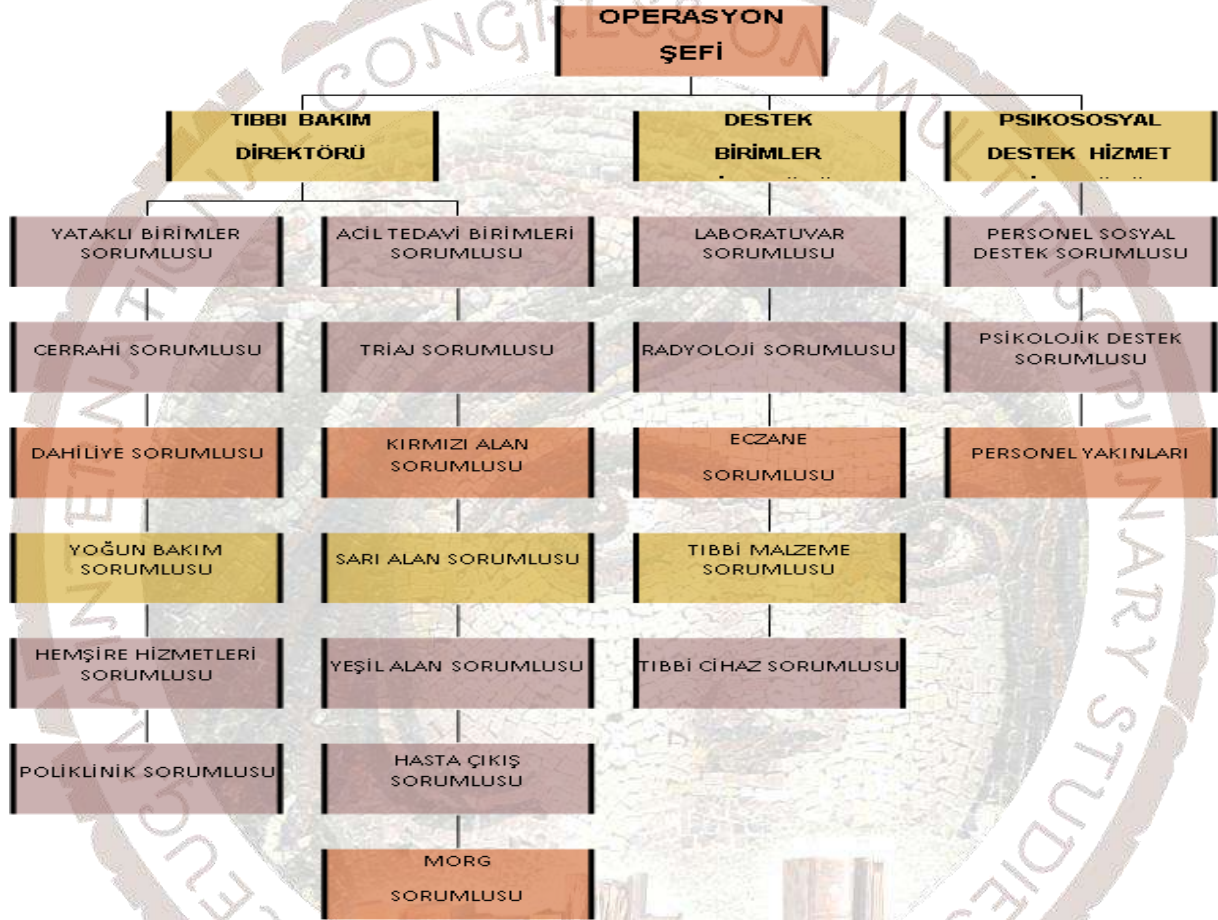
OPERASYON ŞEFİ

TIBBI BAKIM DİREKTÖRÜ

DESTEK BİRİMLER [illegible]

PSİKOSOSYAL DESTEK HİZMET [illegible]

YATAKLI BİRİMLER SORUMLUSU

CERRAHİ SORUMLUSU

DAHİLİYE SORUMLUSU

YOĞUN BAKIM SORUMLUSU

HEMŞİRE HİZMETLERİ SORUMLUSU

POLİKLİNİK SORUMLUSU

ACİL TEDAVİ BİRİMLERİ SORUMLUSU

TRİAJ SORUMLUSU

KIRMIZI ALAN SORUMLUSU

SARI ALAN SORUMLUSU

YEŞİL ALAN SORUMLUSU

HASTA ÇIKIŞ SORUMLUSU

MORG SORUMLUSU

LABORATUVAR SORUMLUSU

RADYOLOJİ SORUMLUSU

ECZANE SORUMLUSU

TIBBİ MALZEME SORUMLUSU

TIBBİ CİHAZ SORUMLUSU

PERSONEL SOSYAL DESTEK SORUMLUSU

PSİKOLOJİK DESTEK SORUMLUSU

PERSONEL YAKINLARI

CONGRESS ON MULTIDISCIPLINARY STUDIES